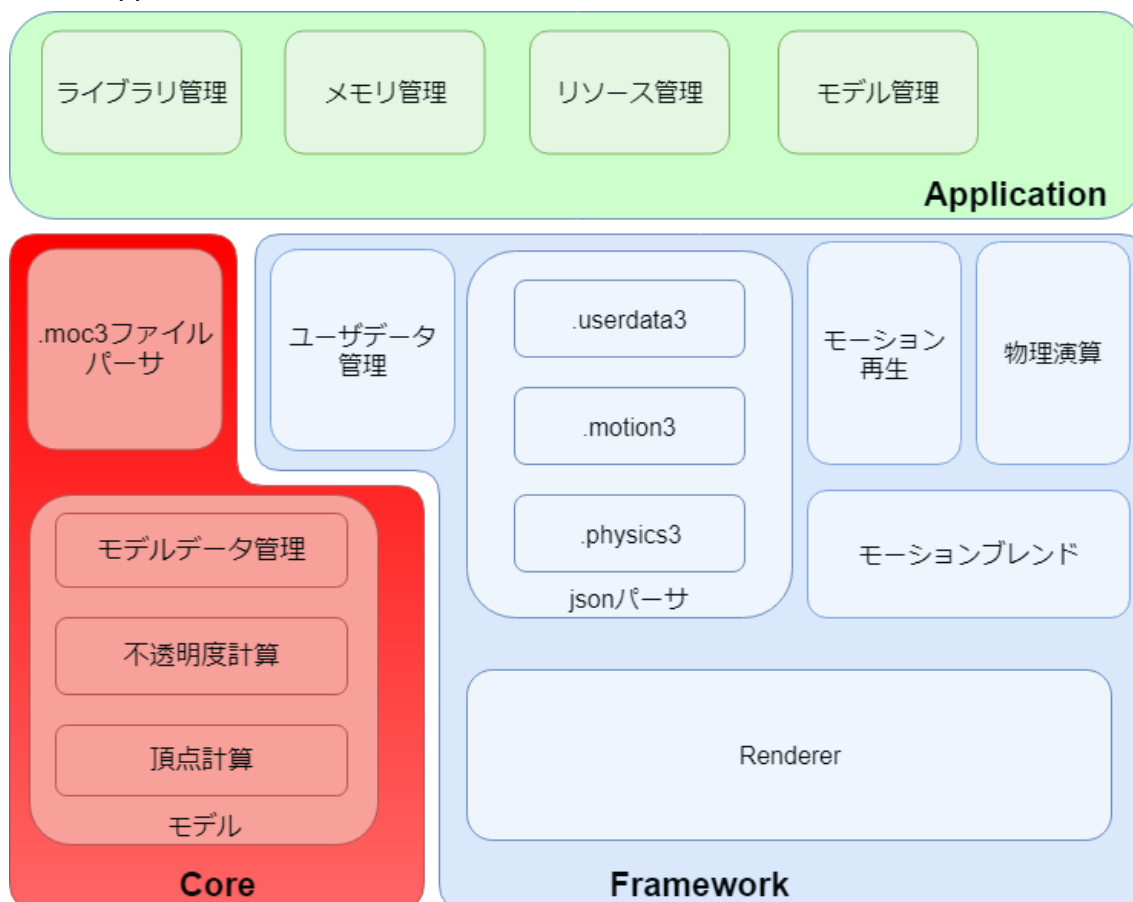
ライブラリ管理

メモリ管理

リソース管理

モデル管理

Application

.moc3ファイルパーサ

モデルデータ管理

不透明度計算

頂点計算

モデル

Core

ユーザデータ管理

.userdata3

.motion3

.physics3

jsonパーサ

モーション再生

物理演算

モーションブレンド

Renderer

Framework